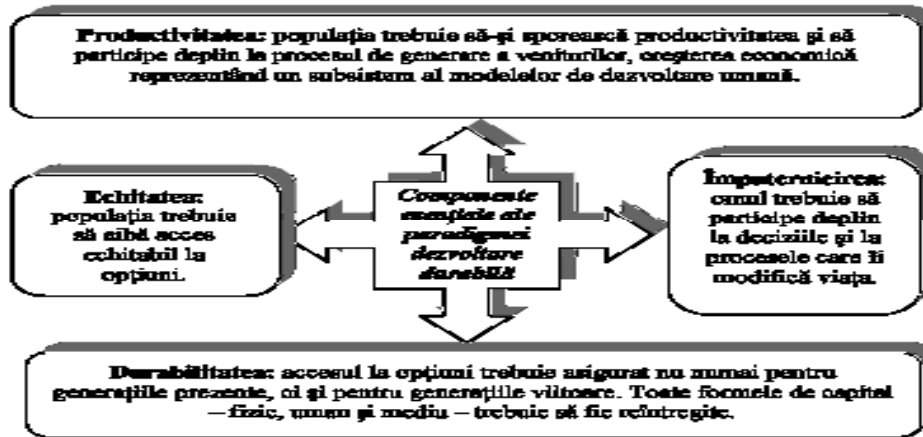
Productivitatea: populația trebuie să-și sporească productivitatea și să participe deplin la procesul de generare a veniturilor, creșterea economică reprezentând un subsistem al modelelor de dezvoltare umană.

Echitatea: populația trebuie să aibă acces echitabil la opțiuni.

Componente esențiale ale paradigmei dezvoltare durabilă

Împuternicirea: omul trebuie să participe deplin la deciziile și la procesele care îi modifică viața.

Durabilitatea: accesul la opțiuni trebuie asigurat nu numai pentru generațiile prezente, ci și pentru generațiile viitoare. Toate formele de capital – fizic, uman și mediu – trebuie să fie refntregite.